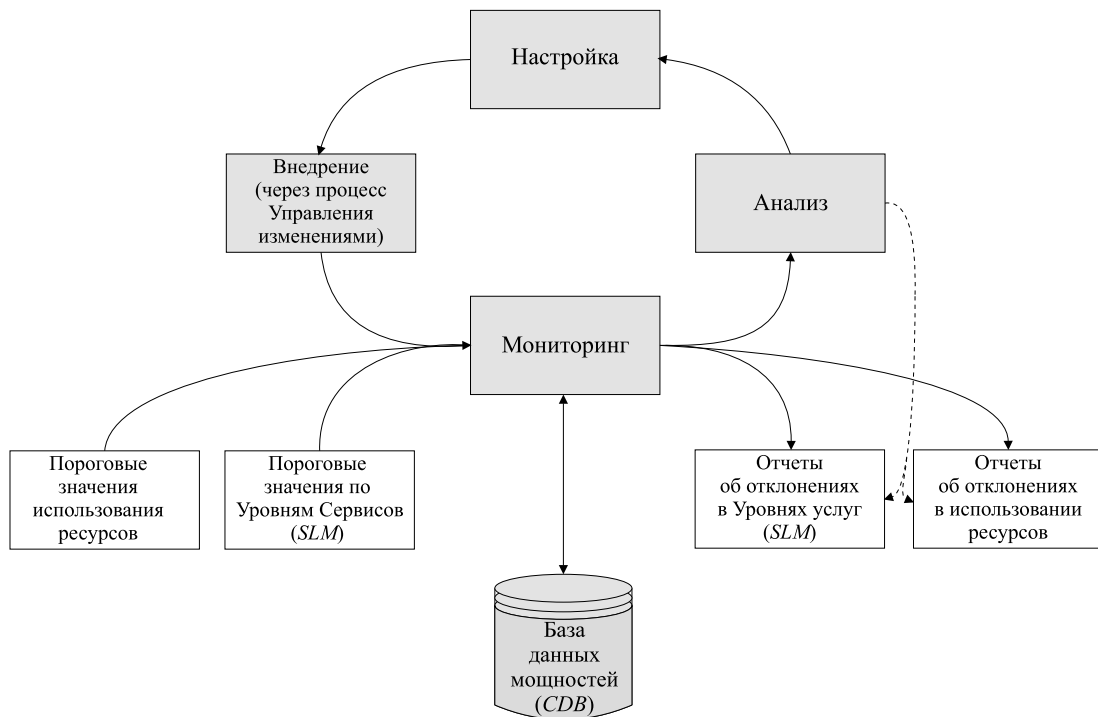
Настройка

Внедрение (через процесс Управления изменениями)

Анализ

Мониторинг

Пороговые значения использования ресурсов

Пороговые значения по Уровням Сервисов (*SLM*)

Отчеты об отклонениях в Уровнях услуг (*SLM*)

Отчеты об отклонениях в использовании ресурсов

База данных мощностей (*CDB*)